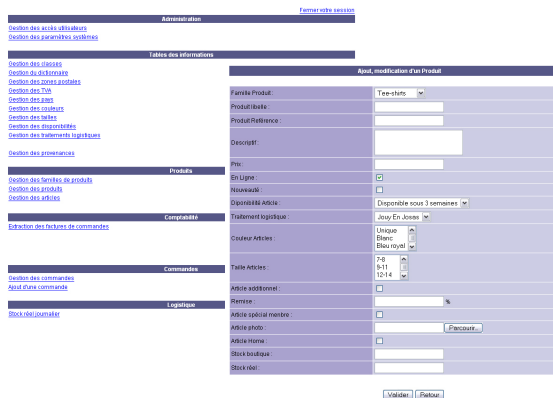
Fermer votre session

Administration

Gestion des accès utilisateurs
Gestion des paramètres système

Tables des informations

Gestion des classes
Gestion du dictionnaire
Gestion des zones postales
Gestion des TVA
Gestion des pays
Gestion des couleurs
Gestion des tailles
Gestion des disponibilités
Gestion des traitements logistiques

Gestion des provenances

Produits

Gestion des familles de produits
Gestion des produits
Gestion des articles

Comptabilité

Extraction des factures de commandes

Commandes

Gestion des commandes
Ajout d'une commande

Logistique

Stock réel journalier

Ajout, modification d'un Produit

| | |
|---|---|
| Famille Produit : | Tee-shirts |
| Produit libellé : | |
| Produit Référence : | |
| Descriptif : | |
| Prix : | |
| En Ligne : | ☑ |
| Nouveauté : | ☐ |
| Disponibilité Article : | Disponible sous 3 semaines |
| Traitement logistique : | Jouy En Josas |
| Couleur Articles : | Unique, Blanc, Bleu royal |
| Taille Articles : | 7-8, 9-11, 12-14 |
| Article additionnel : | ☐ |
| Remise : | % |
| Article spécial membre : | ☐ |
| Article photo : | Parcourir... |
| Article Home : | ☐ |
| Stock boutique : | |
| Stock réel : | |

Valider Retour